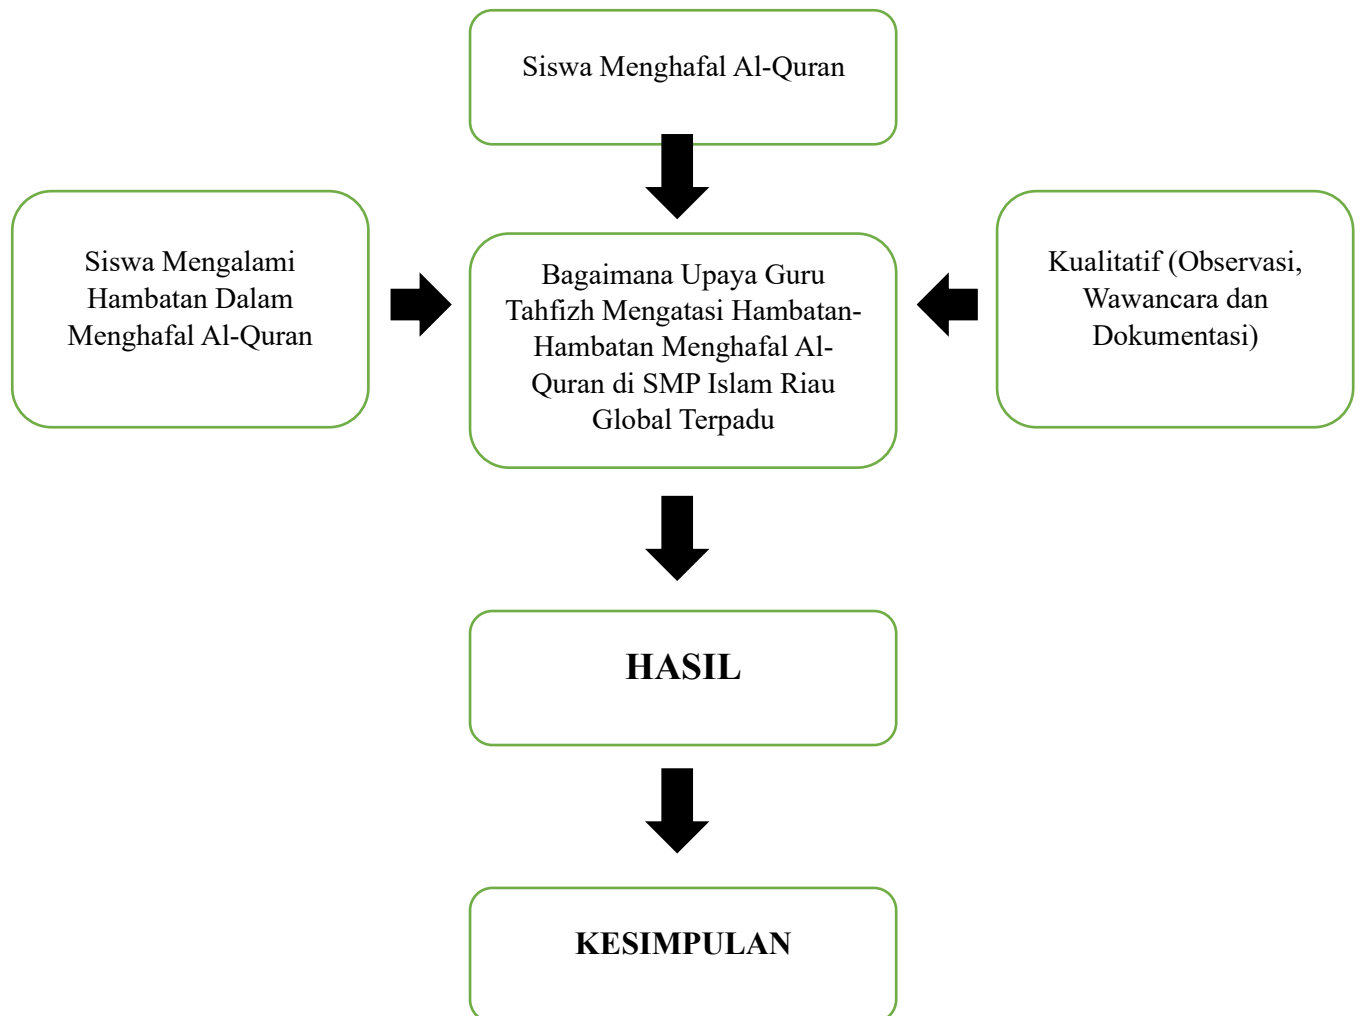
Siswa Menghafal Al-Quran

Siswa Mengalami Hambatan Dalam Menghafal Al-Quran

Bagaimana Upaya Guru Tahfizh Mengatasi Hambatan-Hambatan Menghafal Al-Quran di SMP Islam Riau Global Terpadu

Kualitatif (Observasi, Wawancara dan Dokumentasi)

HASIL

KESIMPULAN